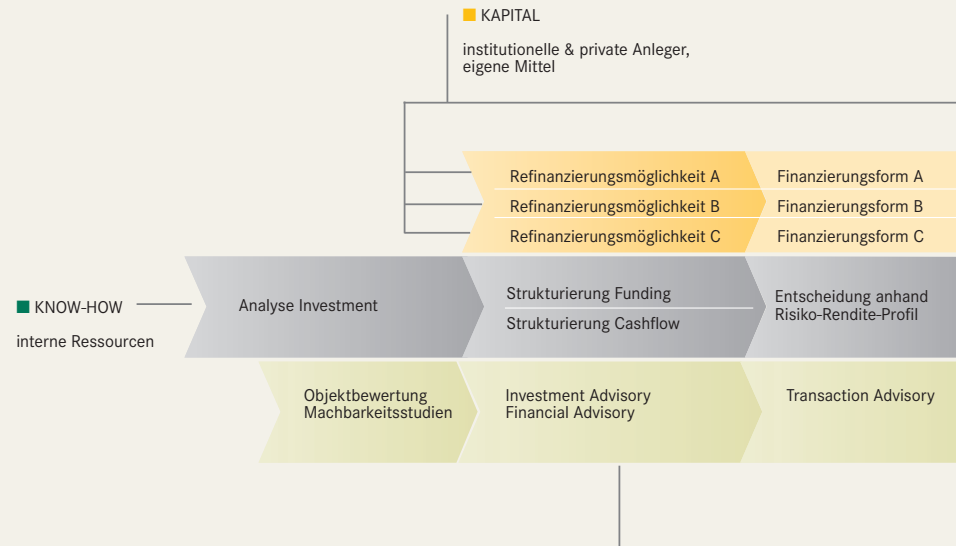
KAPITAL

institutionelle & private Anleger, eigene Mittel

Refinanzierungsmöglichkeit A

Refinanzierungsmöglichkeit B

Refinanzierungsmöglichkeit C

Finanzierungsform A

Finanzierungsform B

Finanzierungsform C

KNOW-HOW

interne Ressourcen

Analyse Investment

Strukturierung Funding

Strukturierung Cashflow

Entscheidung anhand Risiko-Rendite-Profil

Objektbewertung Machbarkeitsstudien

Investment Advisory Financial Advisory

Transaction Advisory